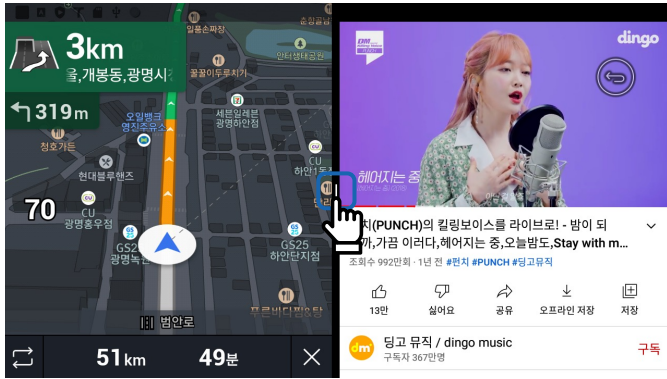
3km
ㅔ,개봉동,광명시

319m

70

일품손짜장
꼴끝이 무림교
세븐일레븐 광명하안점
오일뱅크 영진주유소
청호가든
현대블루핸즈
CU 광명중유점
GS25 광명녹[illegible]
CU 광명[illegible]
GS25 하안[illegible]
범안로
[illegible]

51km
49분

dingo

헤어지는 중

치(PUNCH)의 킬링보이스를 라이브로! - 밤이 되
가,가끔 이러다,헤어지는 중,오늘밤도,Stay with m...
조회수 992만회 · 1년 전 #펀치 #PUNCH #딩고뮤직

13만
싫어요
공유
오프라인 저장
저장

딩고 뮤직 / dingo music
구독자 367만명
구독